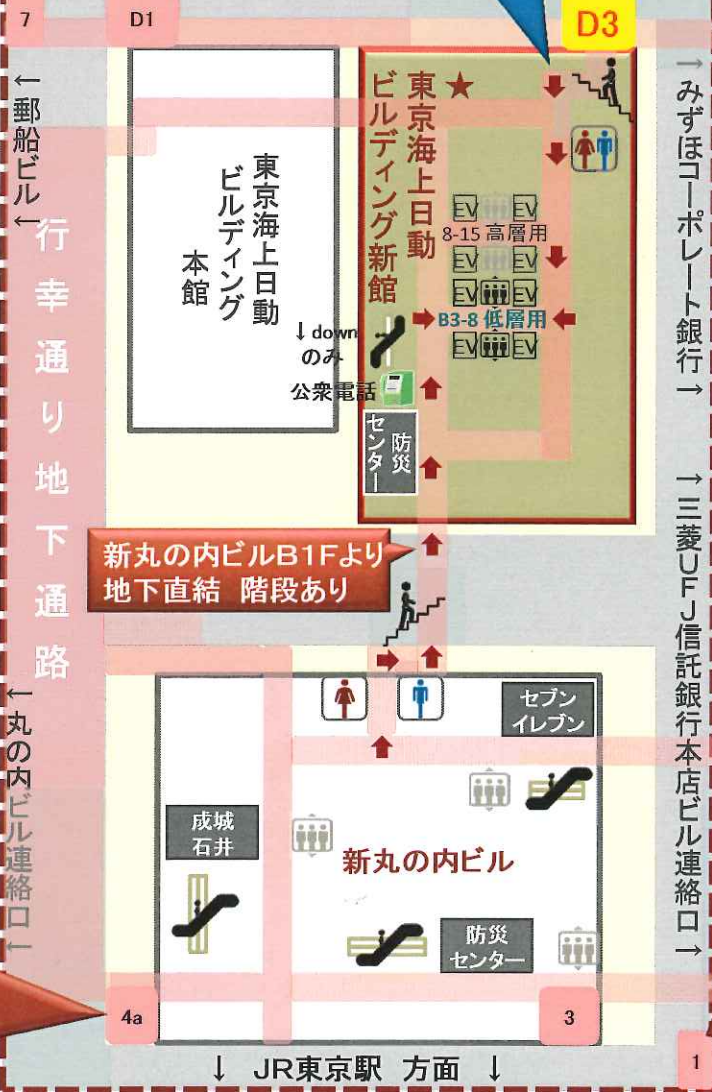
7

D1

D3

←郵船ビル←

行幸通り地下通路

東京海上日動ビルディング本館

東京海上日動ビルディング新館

EV EV
8-15 高層用
EV EV
EV EV
B3-8 低層用
EV EV

↓down のみ

公衆電話

防災センター

→みずほコーポレート銀行→

新丸の内ビルB1Fより地下直結 階段あり

セブンイレブン

成城石井

新丸の内ビル

防災センター

←丸の内ビル連絡口←

→三菱UFJ信託銀行本店ビル連絡口→

4a

3

↓ JR東京駅 方面 ↓

1